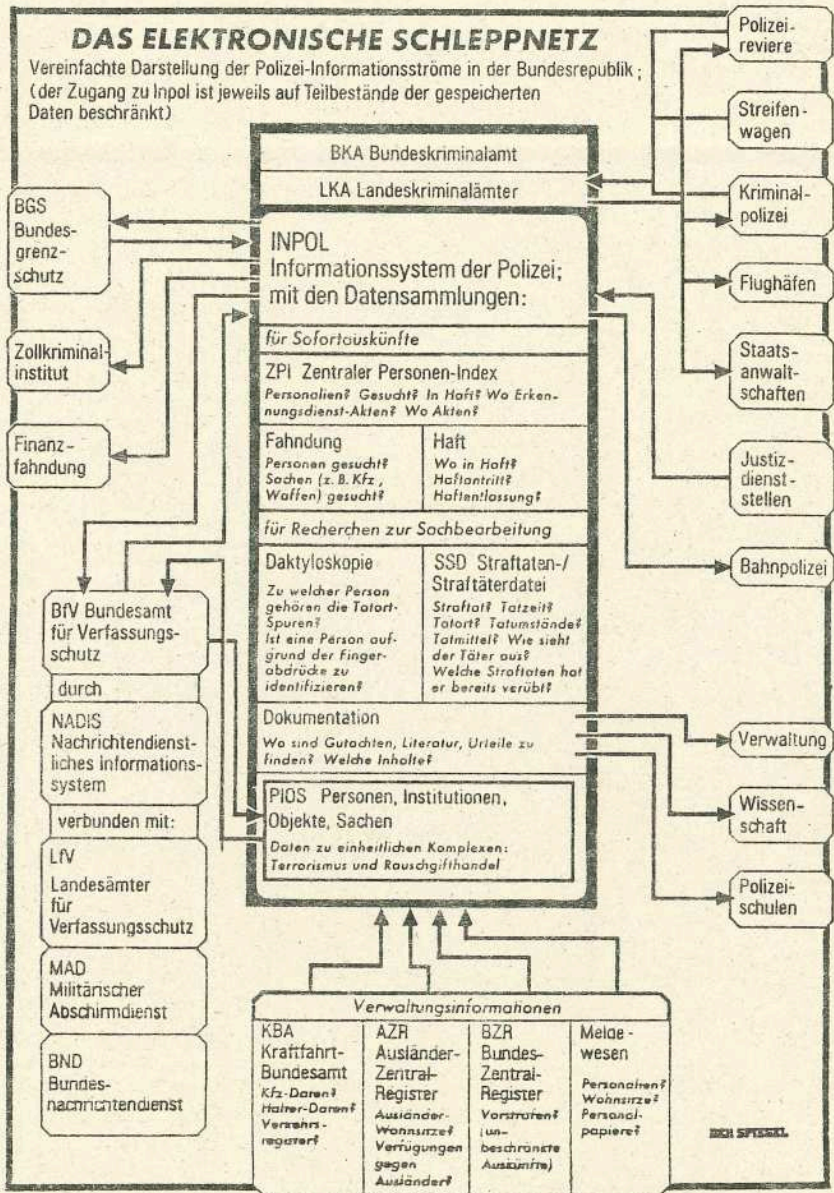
DAS ELEKTRONISCHE SCHLEPPNETZ

Vereinfachte Darstellung der Polizei-Informationsströme in der Bundesrepublik; (der Zugang zu Inpol ist jeweils auf Teilbestände der gespeicherten Daten beschränkt)

Polizeireviere

Streifenwagen

Kriminalpolizei

Flughäfen

Staatsanwaltschaften

Justizdienststellen

Bahnpolizei

Verwaltung

Wissenschaft

Polizeischulen

BKA Bundeskriminalamt

LKA Landeskriminalämter

BGS Bundesgrenzschutz

Zollkriminalinstitut

Finanzfahndung

INPOL
Informationssystem der Polizei; mit den Datensammlungen:

für Sofortauskünfte

ZPI Zentraler Personen-Index
Personalien? Gesucht? In Haft? Wo Erkennungsdienst-Akten? Wo Akten?

Fahndung
Personen gesucht? Sachen (z. B. Kfz, Waffen) gesucht?

Haft
Wo in Haft? Haftantritt? Haftentlassung?

für Recherchen zur Sachbearbeitung

Daktyloskopie
Zu welcher Person gehören die Tatort-Spuren? Ist eine Person aufgrund der Fingerabdrücke zu identifizieren?

SSD Straftaten-/Straftäterdatei
Straftat? Tatzeit? Tatort? Tatumstände? Tatmittel? Wie sieht der Täter aus? Welche Straftaten hat er bereits verübt?

Dokumentation
Wo sind Gutachten, Literatur, Urteile zu finden? Welche Inhalte?

PIOS Personen, Institutionen, Objekte, Sachen
Daten zu einheitlichen Komplexen: Terrorismus und Rauschgifthandel

BfV Bundesamt für Verfassungsschutz

durch

NADIS Nachrichtendienstliches Informationssystem

verbunden mit:

LfV Landesämter für Verfassungsschutz

MAD Militärischer Abschirmdienst

BND Bundesnachrichtendienst

Verwaltungsinformationen

KBA Kraftfahrt-Bundesamt
Kfz-Daten? Halter-Daten? Verkehrsregister?

AZR Ausländer-Zentral-Register
Ausländer-Wohnsitze? Verfügungen gegen Ausländer?

BZR Bundes-Zentral-Register
Vorstrafen? (unbeschränkte Auskünfte)

Meldewesen
Personalien? Wohnsitze? Personalpapiere?

DER SPIEGEL